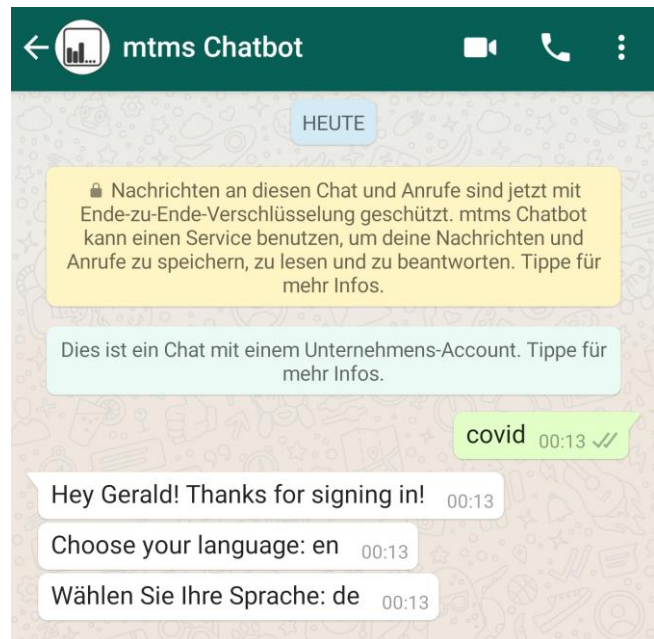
mtms Chatbot

HEUTE

Nachrichten an diesen Chat und Anrufe sind jetzt mit Ende-zu-Ende-Verschlüsselung geschützt. mtms Chatbot kann einen Service benutzen, um deine Nachrichten und Anrufe zu speichern, zu lesen und zu beantworten. Tippe für mehr Infos.

Dies ist ein Chat mit einem Unternehmens-Account. Tippe für mehr Infos.

covid 00:13

Hey Gerald! Thanks for signing in! 00:13

Choose your language: en 00:13

Wählen Sie Ihre Sprache: de 00:13